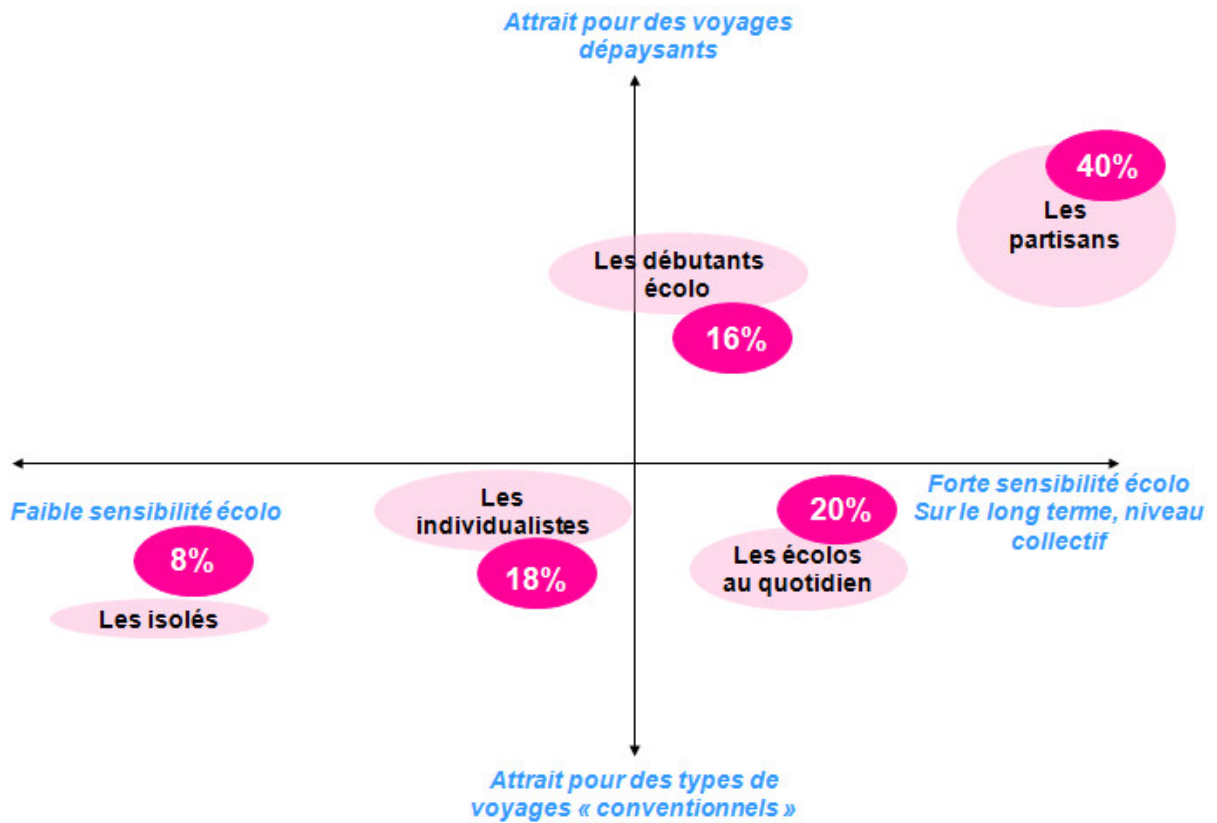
Attrait pour des voyages dépaysants

40%

Les partisans

Les débutants écolo

16%

Faible sensibilité écolo

Forte sensibilité écolo Sur le long terme, niveau collectif

Les individualistes

18%

20%

Les écolos au quotidien

8%

Les isolés

Attrait pour des types de voyages « conventionnels »